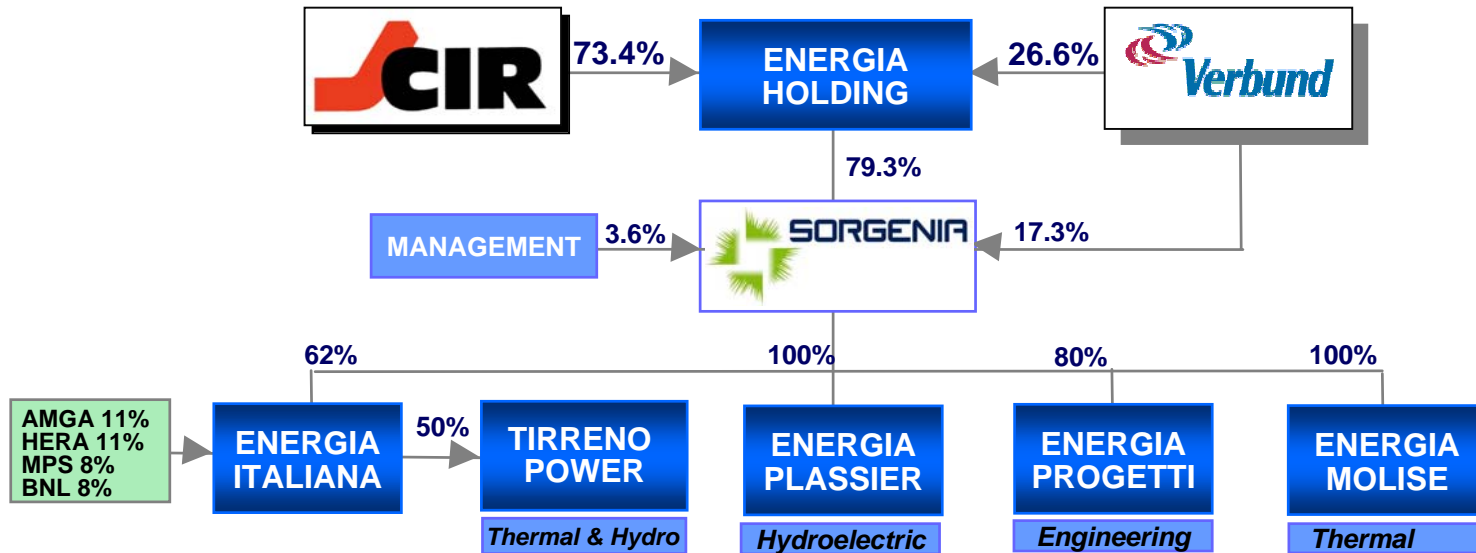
CIR

73.4%

ENERGIA HOLDING

26.6%

Verbund

79.3%

MANAGEMENT

3.6%

SORGENIA

17.3%

62%

100%

80%

100%

AMGA 11%
HERA 11%
MPS 8%
BNL 8%

ENERGIA ITALIANA

50%

TIRRENO POWER

Thermal & Hydro

ENERGIA PLASSIER

Hydroelectric

ENERGIA PROGETTI

Engineering

ENERGIA MOLISE

Thermal